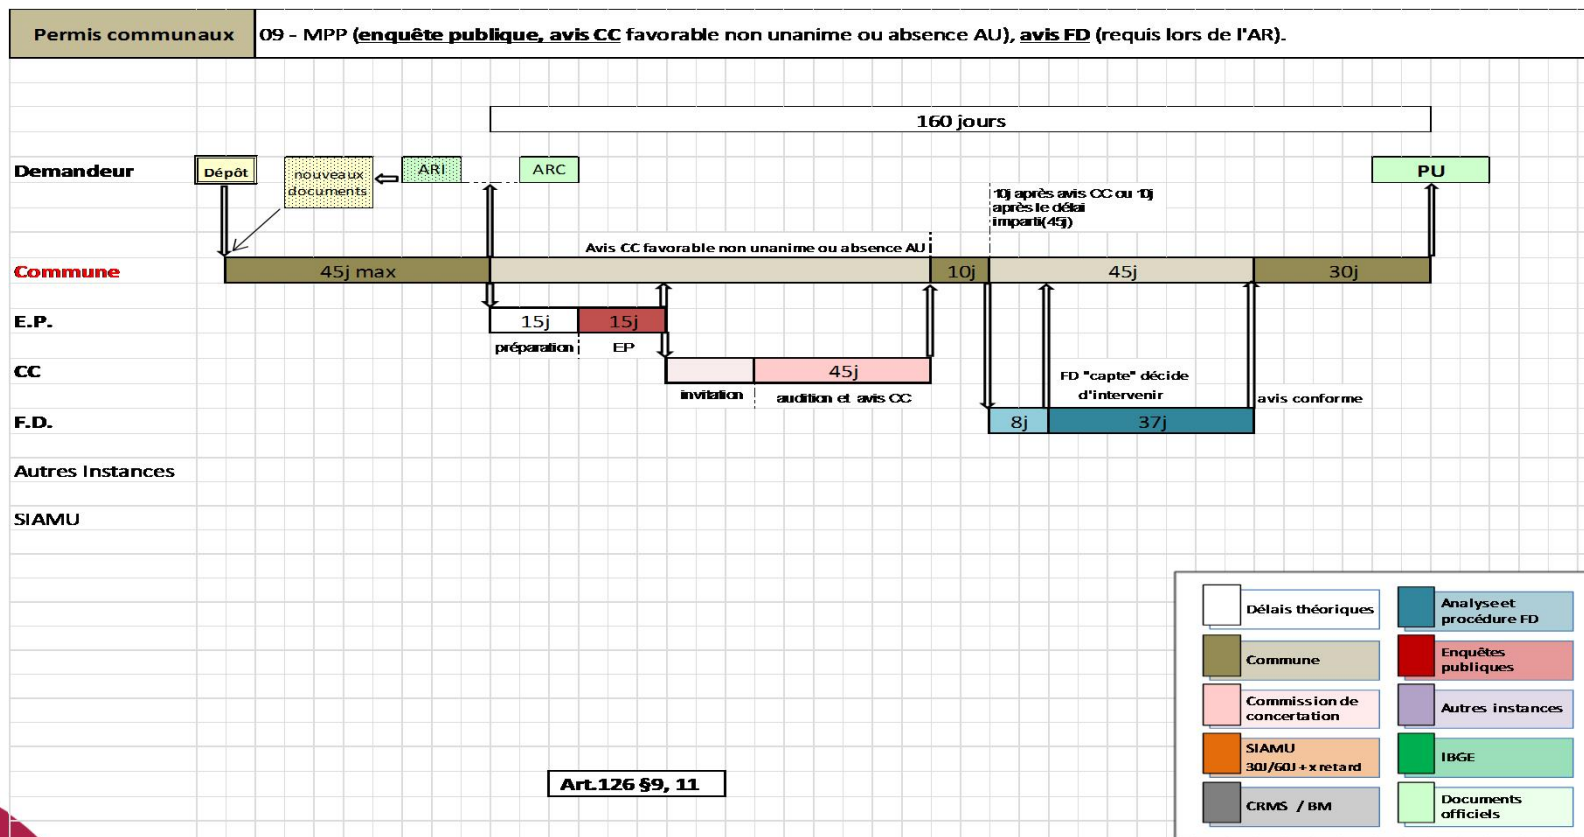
Permis communaux

09 - MPP (enquête publique, avis CC favorable non unanime ou absence AU), avis FD (requis lors de l'AR).

160 jours

Demandeur

Dépôt

nouveaux documents

ARI

ARC

PU

10j après avis CC ou 10j après le délai imparti(45j)

Avis CC favorable non unanime ou absence AU

Commune

45j max

10j

45j

30j

E.P.

15j

15j

préparation

EP

CC

45j

invitation

audition et avis CC

FD "capte" décide d'intervenir

F.D.

8j

37j

avis conforme

Autres Instances

SIAMU

Art.126 §9, 11

Délais théoriques

Analyse et procédure FD

Commune

Enquêtes publiques

Commission de concertation

Autres instances

SIAMU 30J/60J + x retard

IBGE

CRMS / BM

Documents officiels